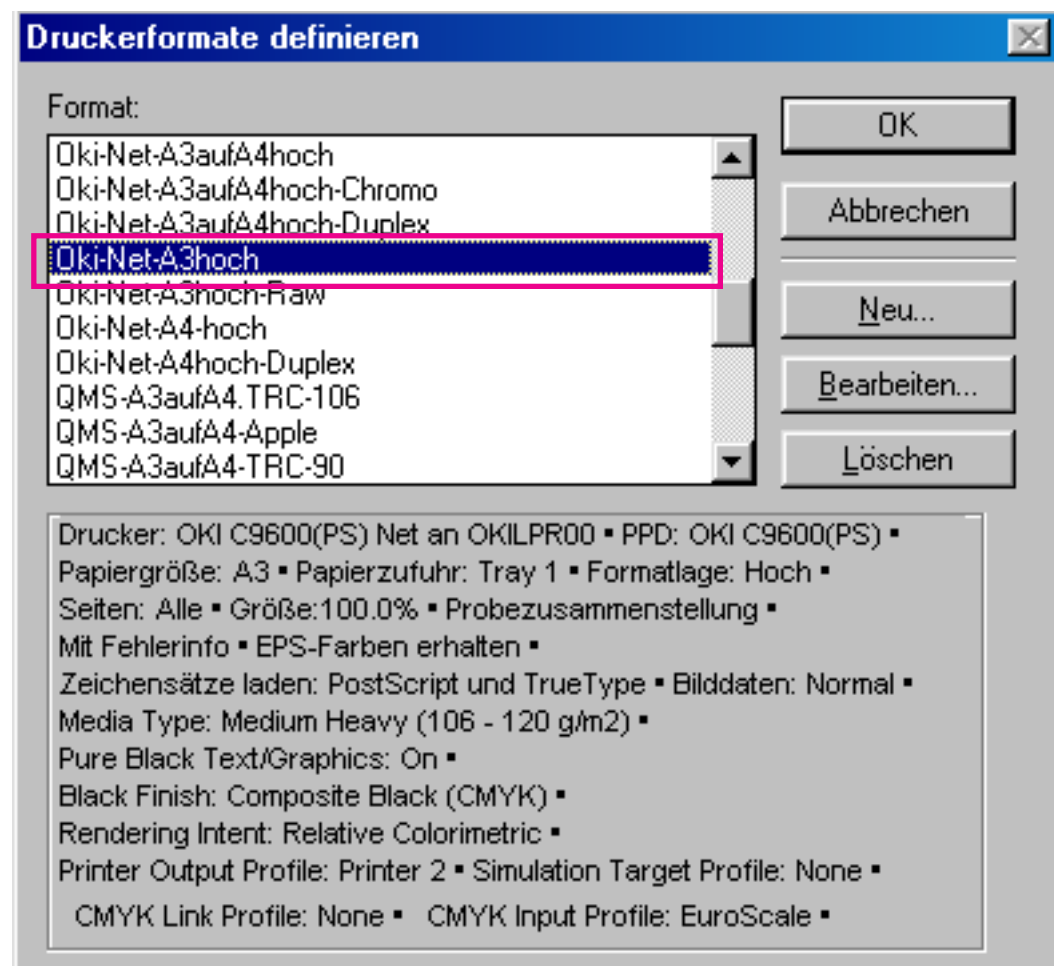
Druckerformate definieren

Format:

Oki-Net-A3aufA4hoch
Oki-Net-A3aufA4hoch-Chromo
Oki-Net-A3aufA4hoch-Duplex
Oki-Net-A3hoch
Oki-Net-A3hoch-Raw
Oki-Net-A4-hoch
Oki-Net-A4hoch-Duplex
QMS-A3aufA4.TRC-106
QMS-A3aufA4-Apple
QMS-A3aufA4-TRC-90

OK

Abbrechen

Neu...

Bearbeiten...

Löschen

Drucker: OKI C9600(PS) Net an OKILPR00 • PPD: OKI C9600(PS) • Papiergröße: A3 • Papierzufuhr: Tray 1 • Formatlage: Hoch • Seiten: Alle • Größe:100.0% • Probezusammenstellung • Mit Fehlerinfo • EPS-Farben erhalten • Zeichensätze laden: PostScript und TrueType • Bilddaten: Normal • Media Type: Medium Heavy (106 - 120 g/m2) • Pure Black Text/Graphics: On • Black Finish: Composite Black (CMYK) • Rendering Intent: Relative Colorimetric • Printer Output Profile: Printer 2 • Simulation Target Profile: None • CMYK Link Profile: None • CMYK Input Profile: EuroScale •